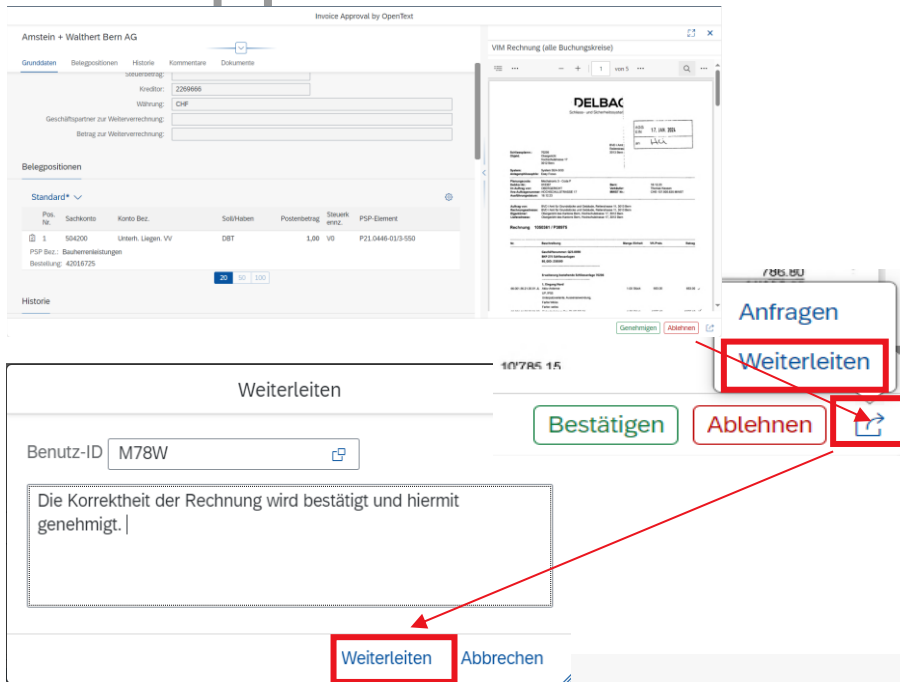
Invoice Approval by OpenText

Amstein + Walthert Bern AG

Grunddaten Belegpositionen Historie Kommentare Dokumente

Steuerbetrag:

Kreditor: 2269666

Währung: CHF

Geschäftspartner zur Weiterverrechnung:

Betrag zur Weiterverrechnung:

Belegpositionen

Standard*

| Pos. Nr. | Sachkonto | Konto Bez. | Soll/Haben | Postenbetrag | Steuerk ennz. | PSP-Element |
|---|---|---|---|---|---|---|
| 1 | 504200 | Unterh. Liegen. VV | DBT | 1,00 | V0 | P21.0446-01/3-550 |

PSP Bez.: Bauherrenleistungen

Bestellung: 42016725

20 50 100

Historie

VIM Rechnung (alle Buchungskreise)

1 von 5

DELBAG

17. JAN. 2024

Rechnung 1006581 / P28975

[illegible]

Genehmigen Ablehnen

786.80

10'785.15

Anfragen

Weiterleiten

Bestätigen Ablehnen

Weiterleiten

Benutz-ID M78W

Die Korrektheit der Rechnung wird bestätigt und hiermit genehmigt.

Weiterleiten Abbrechen